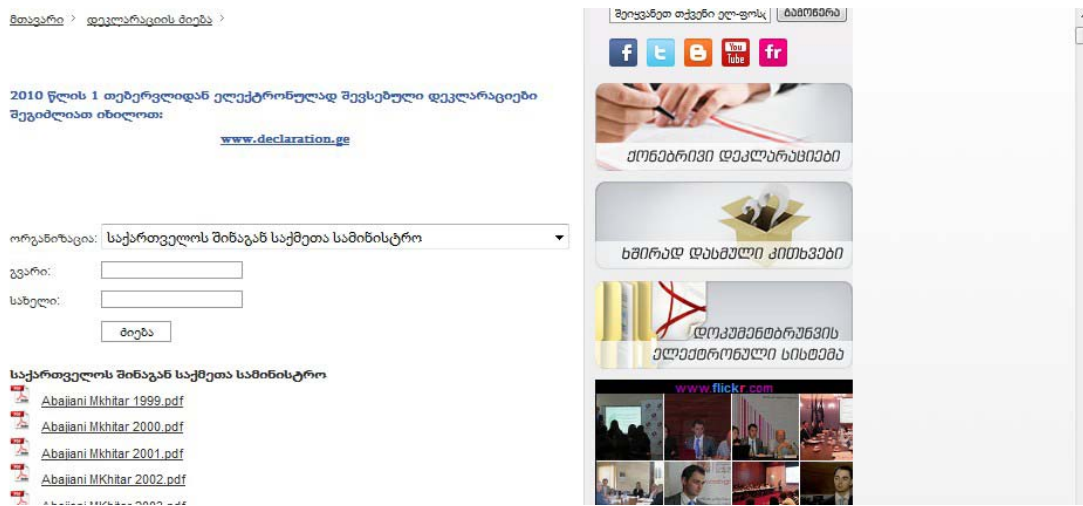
მთავარი > დეკლარაციის ძიება >

2010 წლის 1 თებერვლიდან ელექტრონულად შევსებული დეკლარაციები შეგიძლიათ იხილოთ:

www.declaration.ge

ორგანიზაცია: საქართველოს შინაგან საქმეთა სამინისტრო

გვარი:

სახელი:

ძიება

საქართველოს შინაგან საქმეთა სამინისტრო

Abajiani Mkhitar 1999.pdf

Abajiani Mkhitar 2000.pdf

Abajiani Mkhitar 2001.pdf

Abajiani MKhitar 2002.pdf

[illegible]

შეიყვანეთ თქვენი ელ-ფოსტ გაგზავნა

f t B You Tube fr

ქონებრივი დეკლარაციები

ხშირად დასმული კითხვები

დოკუმენტბრუნვის ელექტრონული სისტემა

www.flickr.com